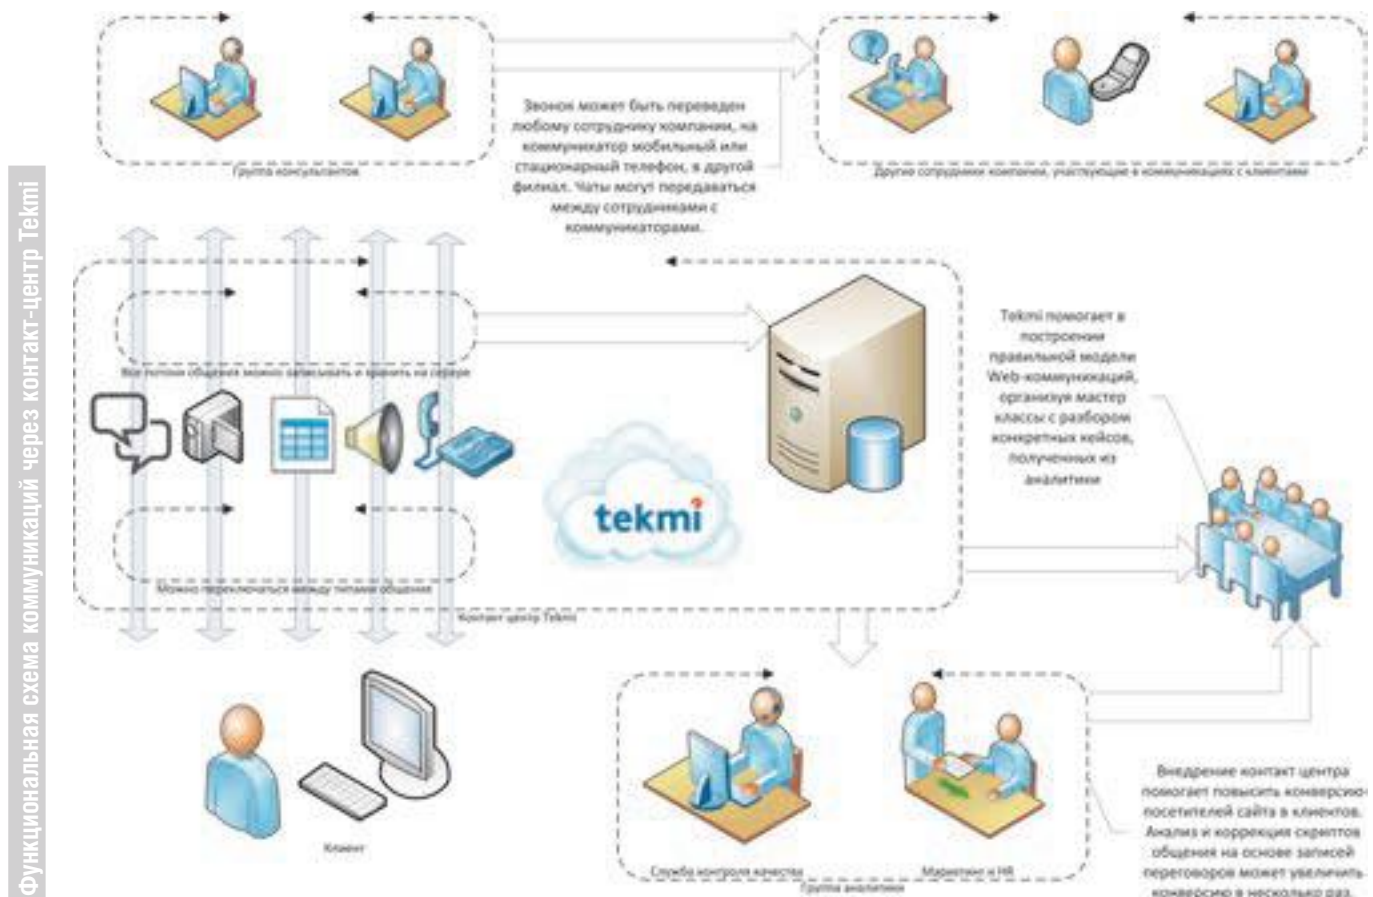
Функциональная схема коммуникаций через контакт-центр Tekmi

Группа консультантов

Звонок может быть переведен любому сотруднику компании, на коммуникатор мобильный или стационарный телефон, в другой филиал. Чаты могут передаваться между сотрудниками с коммуникаторами.

Другие сотрудники компании, участвующие в коммуникациях с клиентами

Все потоки общения можно записывать и хранить на сервере

tekmi

Tekmi помогает в построении правильной модели Web-коммуникаций, организуя мастер классы с разбором конкретных кейсов, полученных из аналитики

Можно переключаться между типами общения

Контакт центр Tekmi

Клиент

Служба контроля качества

Маркетинг и HR

Группа аналитики

Внедрение контакт центра помогает повысить конверсию посетителей сайта в клиентов. Анализ и коррекция скриптов общения на основе записей переговоров может увеличить конверсию в несколько раз.